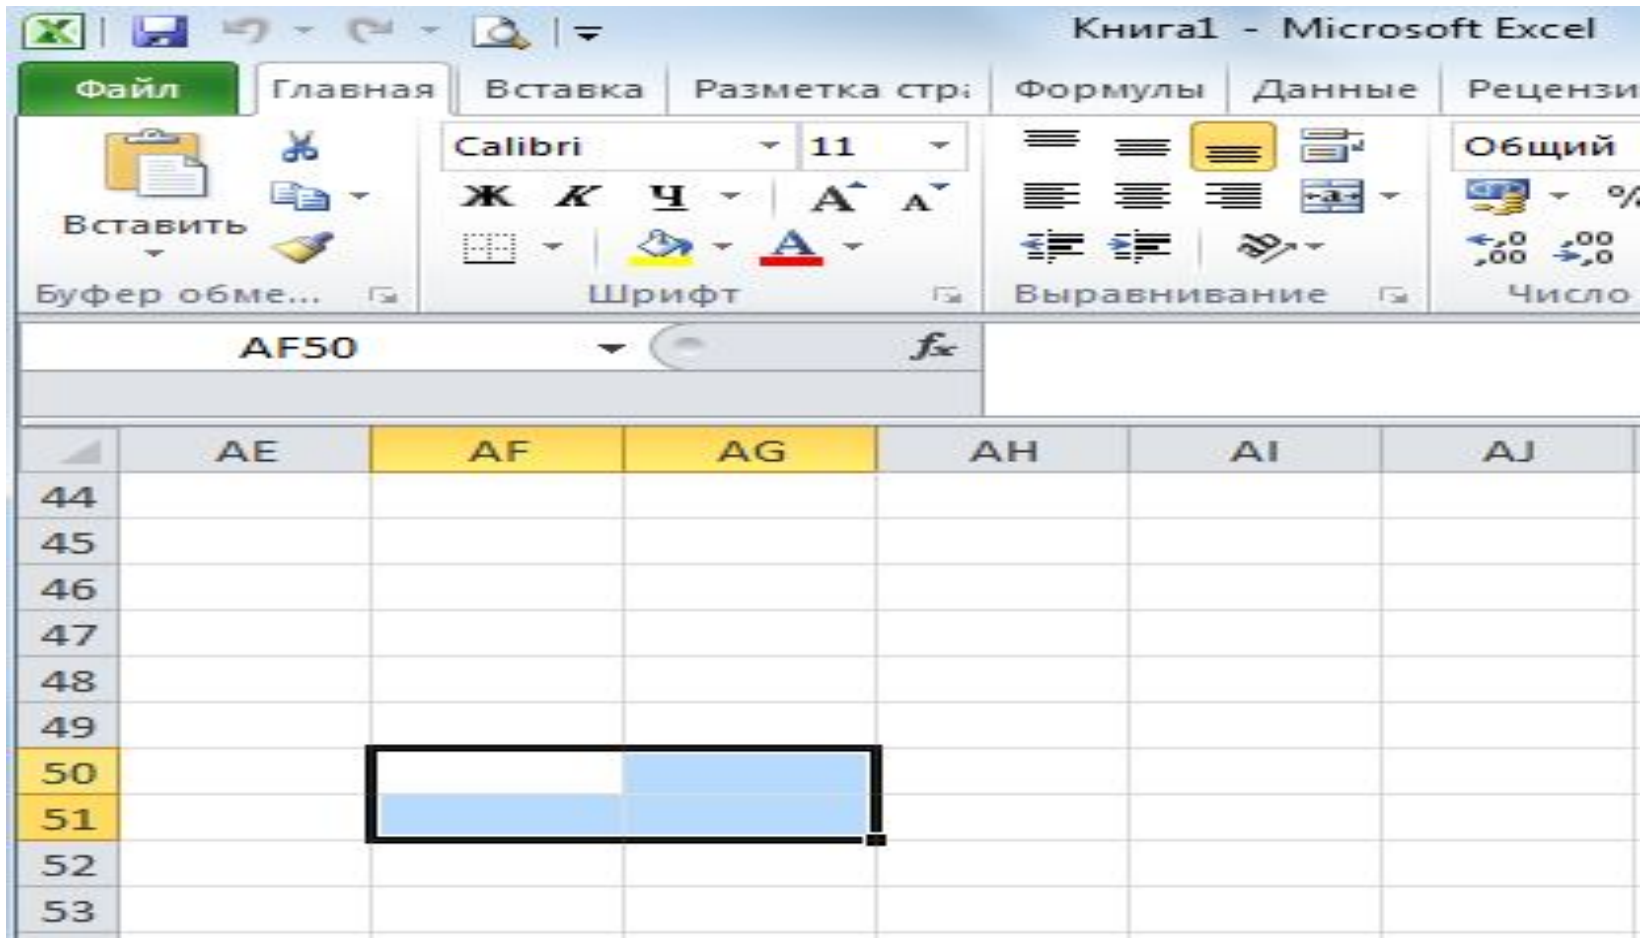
Книга1 - Microsoft Excel

Файл Главная Вставка Разметка стр: Формулы Данные Рецензи

Вставить
Буфер обме...

Calibri 11
Ж К Ч А А
Шрифт

Выравнивание

Общий
Число

AF50
$f_x$

| | AE | AF | AG | AH | AI | AJ |
|---|---|---|---|---|---|---|
| 44 | | | | | | |
| 45 | | | | | | |
| 46 | | | | | | |
| 47 | | | | | | |
| 48 | | | | | | |
| 49 | | | | | | |
| 50 | | | | | | |
| 51 | | | | | | |
| 52 | | | | | | |
| 53 | | | | | | |